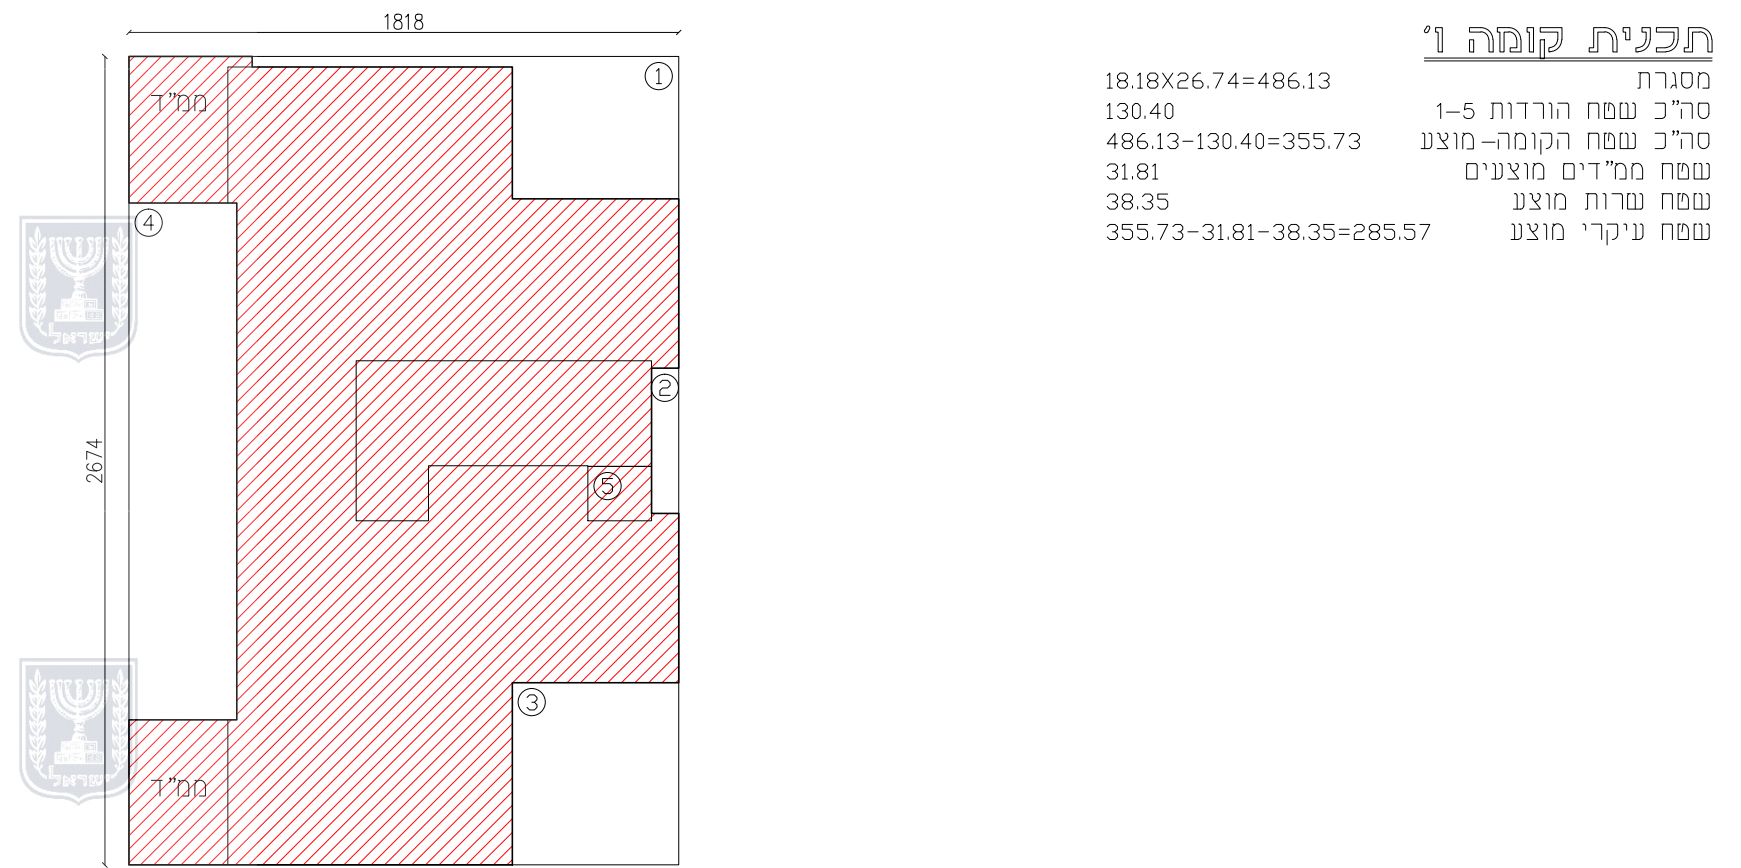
1818

2674

ממ"ד

ממ"ד

1

2

3

4

5

ישראל

ישראל

תכנית קומה ו'

| | |
|---|---|
| מסגרת | 18.18X26.74=486.13 |
| סה"כ שטח הורדות 1-5 | 130.40 |
| סה"כ שטח הקומה- מוצע | 486.13-130.40=355.73 |
| שטח ממ"דים מוצעים | 31.81 |
| שטח שרות מוצע | 38.35 |
| שטח עיקרי מוצע | 355.73-31.81-38.35=285.57 |